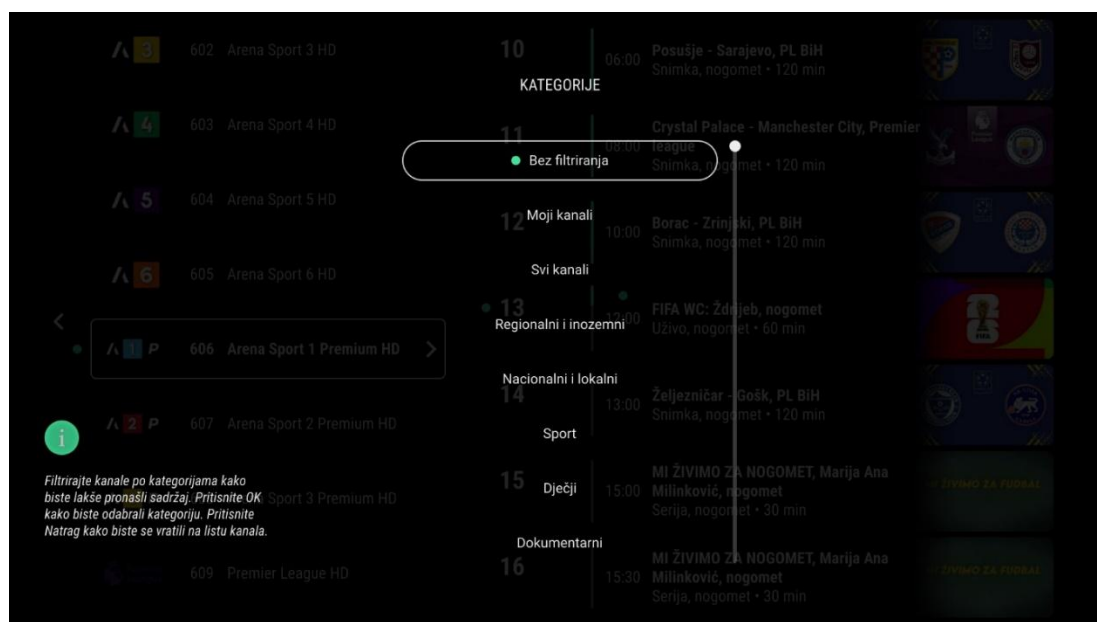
3 602 Arena Sport 3 HD

4 603 Arena Sport 4 HD

5 604 Arena Sport 5 HD

6 605 Arena Sport 6 HD

1 P 606 Arena Sport 1 Premium HD

2 P 607 Arena Sport 2 Premium HD

Sport 3 Premium HD

609 Premier League HD

10 06:00 Posušje - Sarajevo, PL BiH
Snimka, nogomet • 120 min

11 08:00 Crystal Palace - Manchester City, Premier league
Snimka, nogomet • 120 min

12 10:00 Borac - Zrinjski, PL BiH
Snimka, nogomet • 120 min

13 12:00 FIFA WC: Ždrijeb, nogomet
Uživo, nogomet • 60 min

14 13:00 Željezničar - Gošk, PL BiH
Snimka, nogomet • 120 min

15 15:00 MI ŽIVIMO ZA NOGOMET, Marija Ana Milinković, nogomet
Serija, nogomet • 30 min

16 15:30 MI ŽIVIMO ZA NOGOMET, Marija Ana Milinković, nogomet
Serija, nogomet • 30 min

KATEGORIJE

Bez filtriranja

Moji kanali

Svi kanali

Regionalni i inozemni

Nacionalni i lokalni

Sport

Dječji

Dokumentarni

i

Filtrirajte kanale po kategorijama kako biste lakše pronašli sadržaj. Pritisnite OK kako biste odabrali kategoriju. Pritisnite Natrag kako biste se vratili na listu kanala.

FIFA

MI ŽIVIMO ZA FUDBAL

MI ŽIVIMO ZA FUDBAL